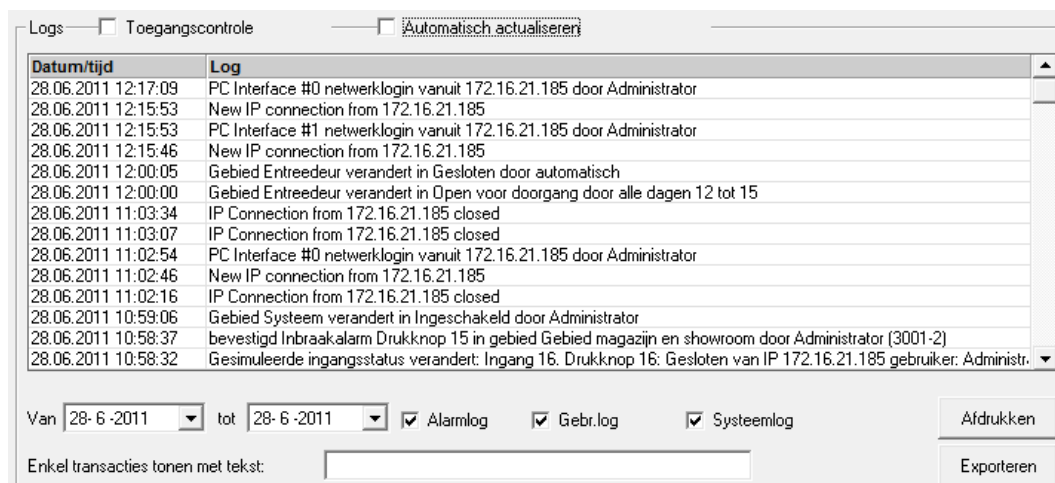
Logs Toegangscontrole Automatisch actualiseren

| Datum/tijd | Log |
|---|---|
| 28.06.2011 12:17:09 | PC Interface #0 netwerklogin vanuit 172.16.21.185 door Administrator |
| 28.06.2011 12:15:53 | New IP connection from 172.16.21.185 |
| 28.06.2011 12:15:53 | PC Interface #1 netwerklogin vanuit 172.16.21.185 door Administrator |
| 28.06.2011 12:15:46 | New IP connection from 172.16.21.185 |
| 28.06.2011 12:00:05 | Gebied Entreedeur verandert in Gesloten door automatisch |
| 28.06.2011 12:00:00 | Gebied Entreedeur verandert in Open voor doorgang door alle dagen 12 tot 15 |
| 28.06.2011 11:03:34 | IP Connection from 172.16.21.185 closed |
| 28.06.2011 11:03:07 | IP Connection from 172.16.21.185 closed |
| 28.06.2011 11:02:54 | PC Interface #0 netwerklogin vanuit 172.16.21.185 door Administrator |
| 28.06.2011 11:02:46 | New IP connection from 172.16.21.185 |
| 28.06.2011 11:02:16 | IP Connection from 172.16.21.185 closed |
| 28.06.2011 10:59:06 | Gebied Systeem verandert in Ingeschakeld door Administrator |
| 28.06.2011 10:58:37 | bevestigd Inbraakalarm Drukknop 15 in gebied Gebied magazijn en showroom door Administrator (3001-2) |
| 28.06.2011 10:58:32 | Gesimuleerde ingangsstatus verandert: Ingang 16. Drukknop 16: Gesloten van IP 172.16.21.185 gebruiker: Administr |

Van 28- 6 -2011 tot 28- 6 -2011 Alarmlog Gebr.log Systeemlog Afdrukken

Enkel transacties tonen met tekst: Exporteren